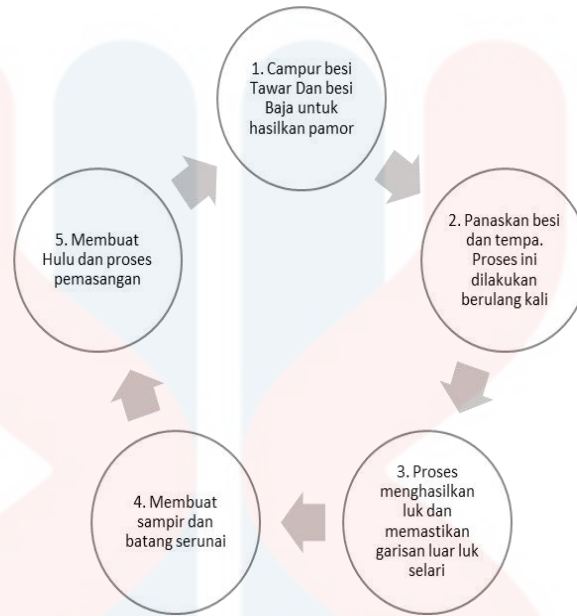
1. Campur besi Tawar Dan besi Baja untuk hasilkan pamor

2. Panaskan besi dan tempa. Proses ini dilakukan berulang kali

3. Proses menghasilkan luk dan memastikan garisan luar luk selari

4. Membuat sampir dan batang serunai

5. Membuat Hulu dan proses pemasangan